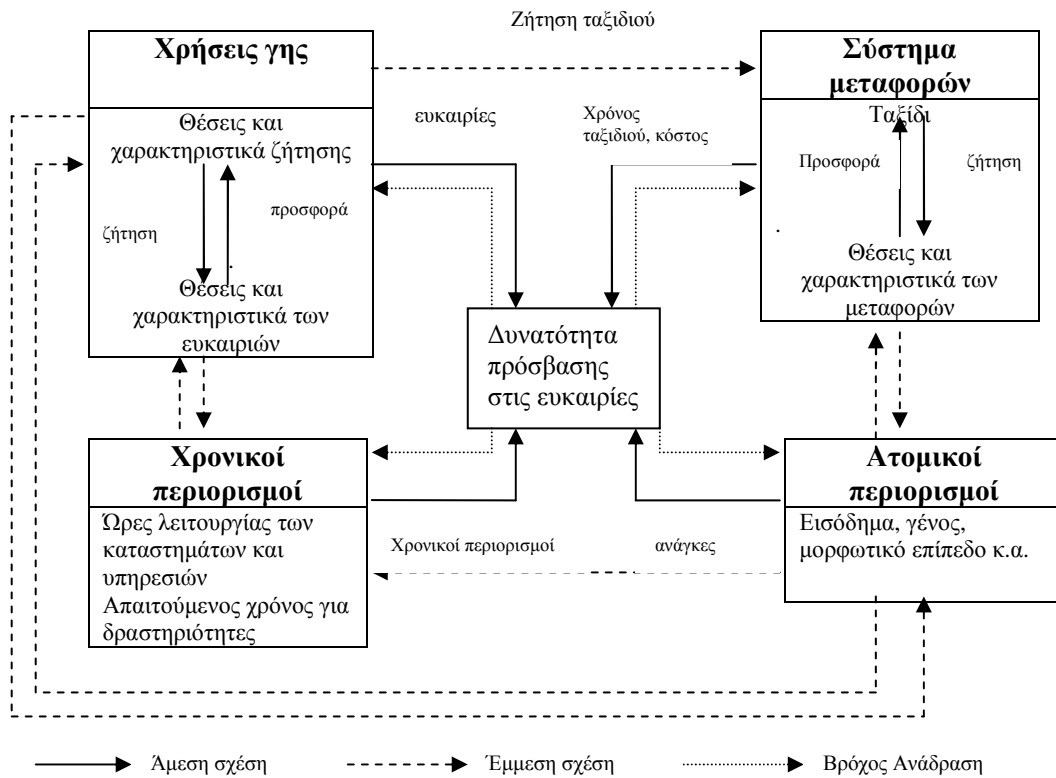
Ζήτηση ταξιδιού

Χρήσεις γης

Θέσεις και χαρακτηριστικά ζήτησης

ζήτηση

προσφορά

Θέσεις και χαρακτηριστικά των ευκαιριών

ευκαιρίες

Χρόνος ταξιδιού, κόστος

Σύστημα μεταφορών

Ταξίδι

Προσφορά

ζήτηση

Θέσεις και χαρακτηριστικά των μεταφορών

Δυνατότητα πρόσβασης στις ευκαιρίες

Χρονικοί περιορισμοί

Ώρες λειτουργίας των καταστημάτων και υπηρεσιών
Απαιτούμενος χρόνος για δραστηριότητες

Χρονικοί περιορισμοί

ανάγκες

Ατομικοί περιορισμοί

Εισόδημα, γένος, μορφωτικό επίπεδο κ.α.

Άμεση σχέση

Έμμεση σχέση

Βρόχος Ανάδραση